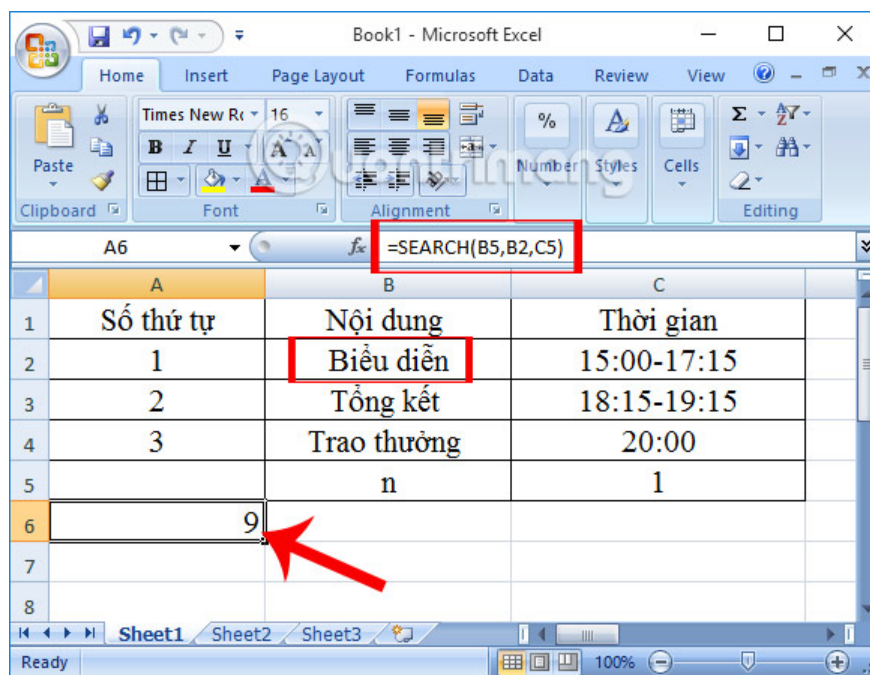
Book1 - Microsoft Excel

Home Insert Page Layout Formulas Data Review View

Paste
Clipboard

Times New Ro 16
B I U A A
Font

Alignment

%
Number

Styles

Cells

Editing

A6 $f_x$ =SEARCH(B5,B2,C5)

| | A | B | C |
|---|---|---|---|
| 1 | Số thứ tự | Nội dung | Thời gian |
| 2 | 1 | Biểu diễn | 15:00-17:15 |
| 3 | 2 | Tổng kết | 18:15-19:15 |
| 4 | 3 | Trao thưởng | 20:00 |
| 5 | | n | 1 |
| 6 | 9 | | |
| 7 | | | |
| 8 | | | |

Sheet1 Sheet2 Sheet3

Ready 100%